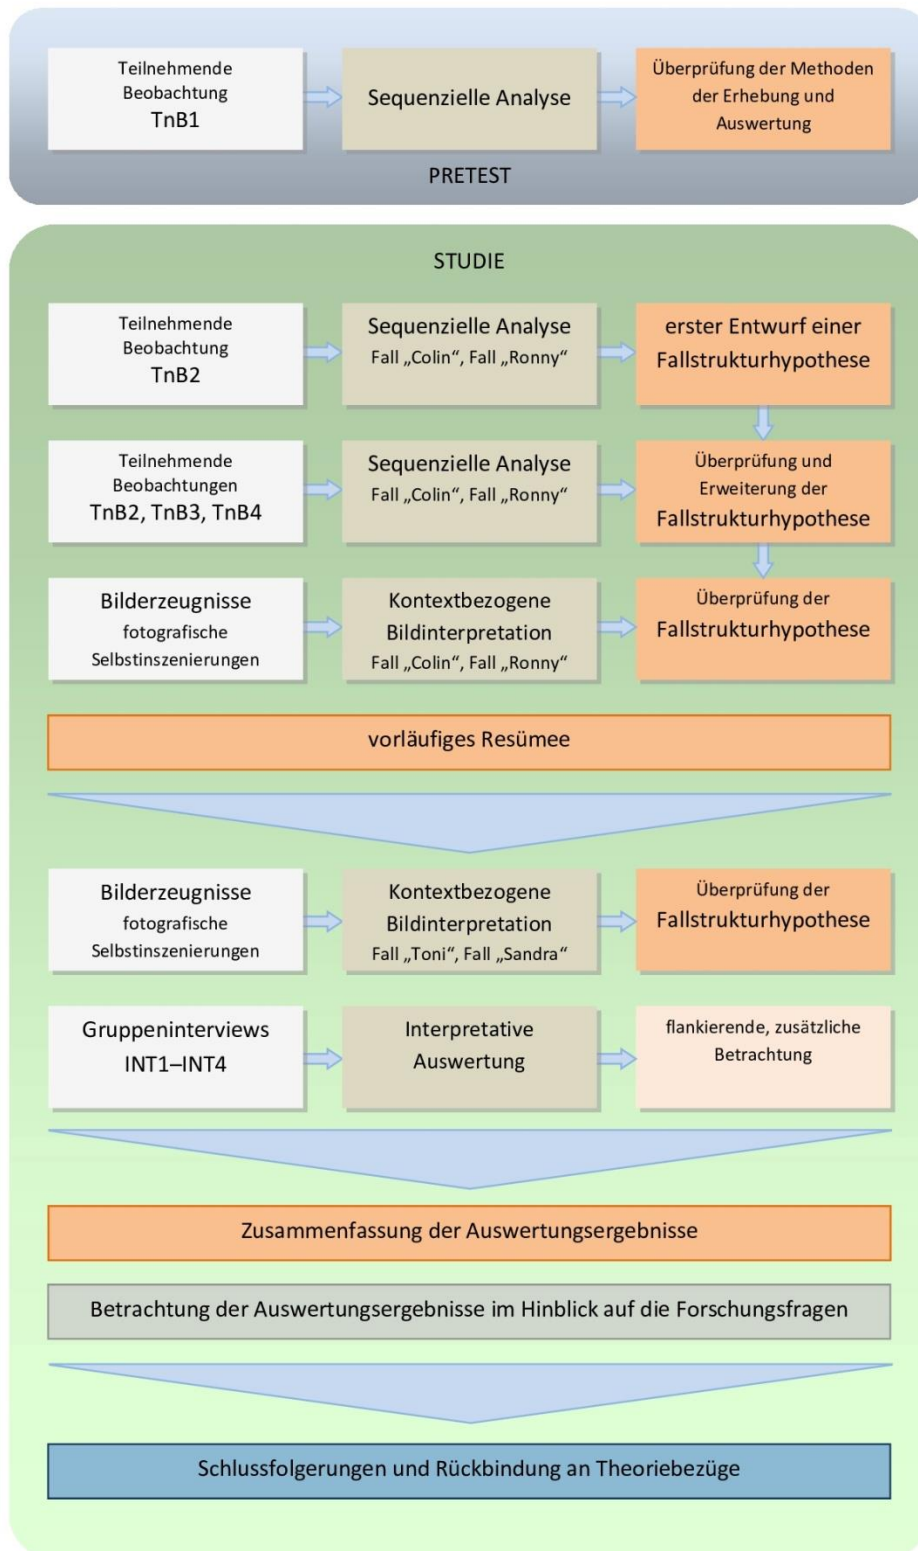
Teilnehmende Beobachtung TnB1

Sequenzielle Analyse

Überprüfung der Methoden der Erhebung und Auswertung

PRETEST

STUDIE

Teilnehmende Beobachtung TnB2

Sequenzielle Analyse Fall „Colin“, Fall „Ronny“

erster Entwurf einer Fallstrukturhypothese

Teilnehmende Beobachtungen TnB2, TnB3, TnB4

Sequenzielle Analyse Fall „Colin“, Fall „Ronny“

Überprüfung und Erweiterung der Fallstrukturhypothese

Bilderzeugnisse fotografische Selbstinszenierungen

Kontextbezogene Bildinterpretation Fall „Colin“, Fall „Ronny“

Überprüfung der Fallstrukturhypothese

vorläufiges Resümee

Bilderzeugnisse fotografische Selbstinszenierungen

Kontextbezogene Bildinterpretation Fall „Toni“, Fall „Sandra“

Überprüfung der Fallstrukturhypothese

Gruppeninterviews INT1–INT4

Interpretative Auswertung

flankierende, zusätzliche Betrachtung

Zusammenfassung der Auswertungsergebnisse

Betrachtung der Auswertungsergebnisse im Hinblick auf die Forschungsfragen

Schlussfolgerungen und Rückbindung an Theoriebezüge